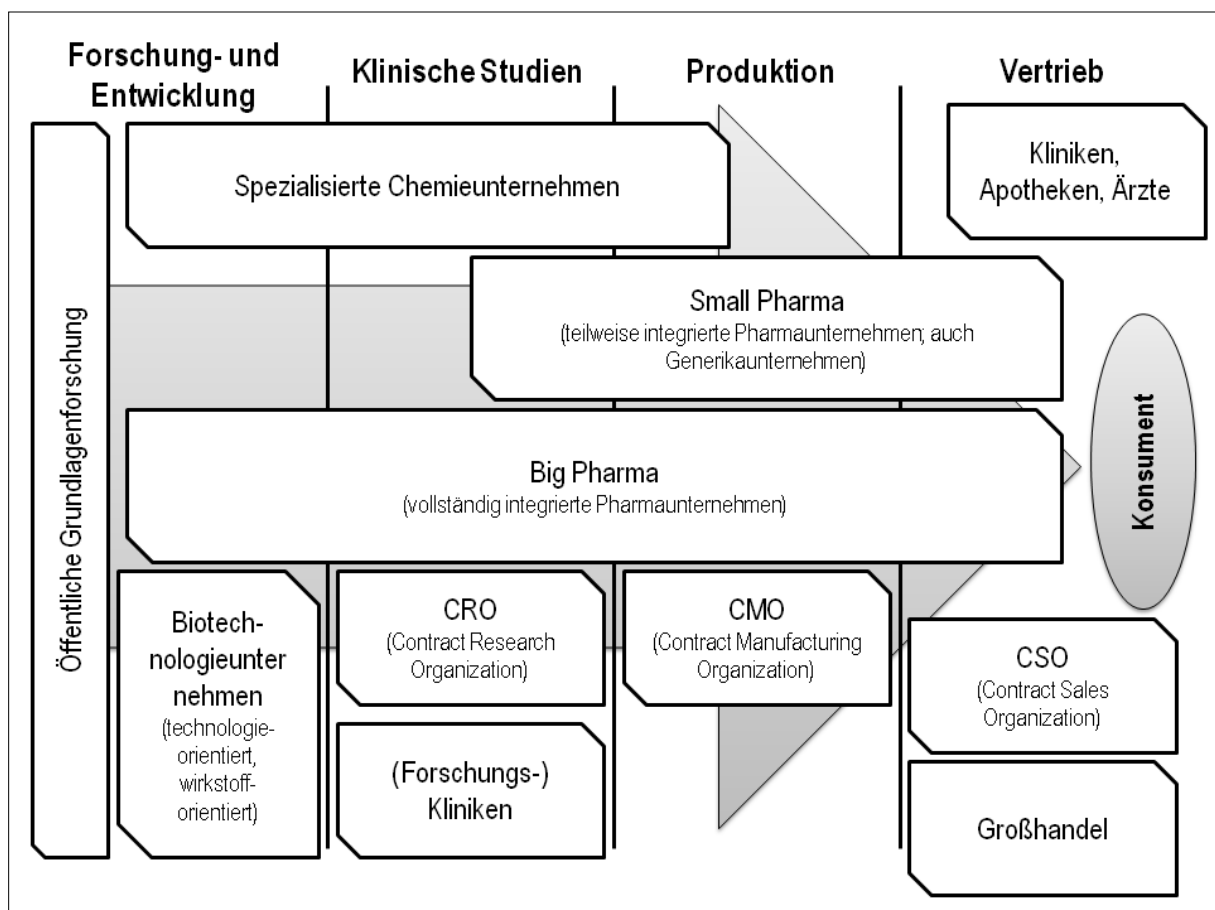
Forschung- und Entwicklung

Klinische Studien

Produktion

Vertrieb

Öffentliche Grundlagenforschung

Spezialisierte Chemieunternehmen

Kliniken, Apotheken, Ärzte

Small Pharma
(teilweise integrierte Pharmaunternehmen; auch Generikaunternehmen)

Konsument

Big Pharma
(vollständig integrierte Pharmaunternehmen)

Biotechnologieunter nehmen
(technologieorientiert, wirkstofforientiert)

CRO
(Contract Research Organization)

(Forschungs-) Kliniken

CMO
(Contract Manufacturing Organization)

CSO
(Contract Sales Organization)

Großhandel